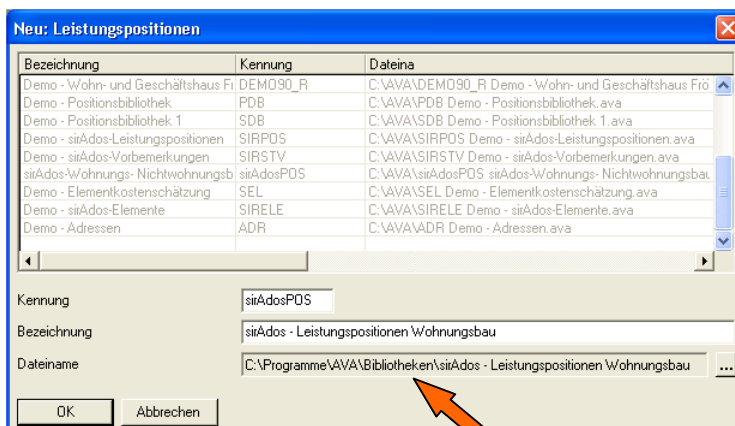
Neu: Leistungspositionen

| Bezeichnung | Kennung | Dateina |
|---|---|---|
| Demo - Wohn- und Geschäftshaus Fr | DEMO90_R | C:\AVA\DEMO90_R Demo - Wohn- und Geschäftshaus Frö |
| Demo - Positionsbibliothek | PDB | C:\AVA\PDB Demo - Positionsbibliothek.ava |
| Demo - Positionsbibliothek 1 | SDB | C:\AVA\SDB Demo - Positionsbibliothek 1.ava |
| Demo - sirAdos-Leistungspositionen | SIRPOS | C:\AVA\SIRPOS Demo - sirAdos-Leistungspositionen.ava |
| Demo - sirAdos-Vorbemerkungen | SIRSTV | C:\AVA\SIRSTV Demo - sirAdos-Vorbemerkungen.ava |
| sirAdos-Wohnungs- Nichtwohnungsb | sirAdosPOS | C:\AVA\sirAdosPOS sirAdos-Wohnungs- Nichtwohnungsbau |
| Demo - Elementkostenschätzung | SEL | C:\AVA\SEL Demo - Elementkostenschätzung.ava |
| Demo - sirAdos-Elemente | SIRELE | C:\AVA\SIRELE Demo - sirAdos-Elemente.ava |
| Demo - Adressen | ADR | C:\AVA\ADR Demo - Adressen.ava |

Kennung sirAdosPOS
Bezeichnung sirAdos - Leistungspositionen Wohnungsbau
Dateiname C:\Programme\AVA\Bibliotheken\sirAdos - Leistungspositionen Wohnungsbau ...

OK Abbrechen